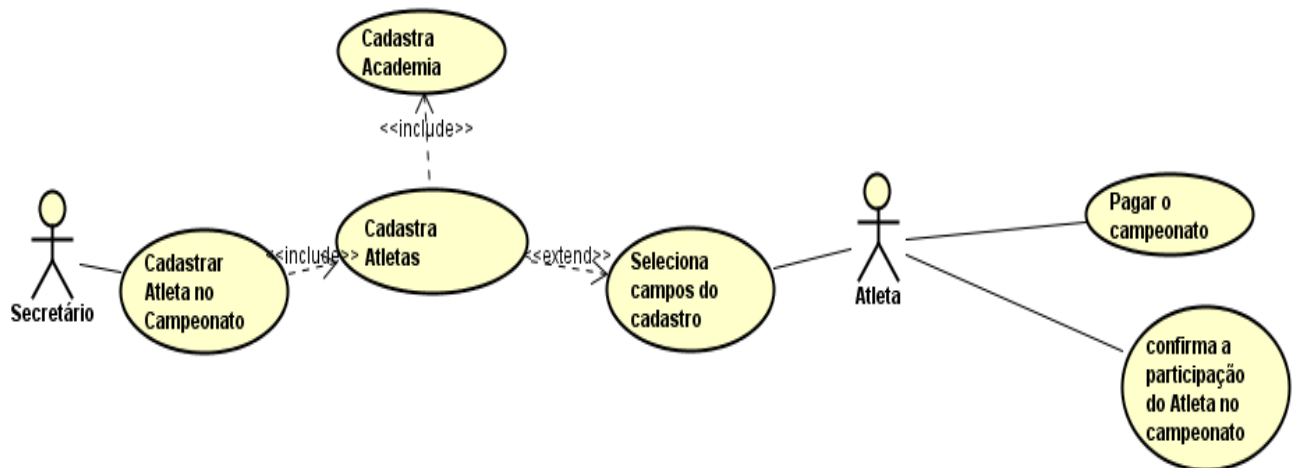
Cadastra Academia

<<include>>

Secretário

Cadastrar Atleta no Campeonato

<<include>>

Cadastra Atletas

<<extend>>

Seleciona campos do cadastro

Atleta

Pagar o campeonato

confirma a participação do Atleta no campeonato